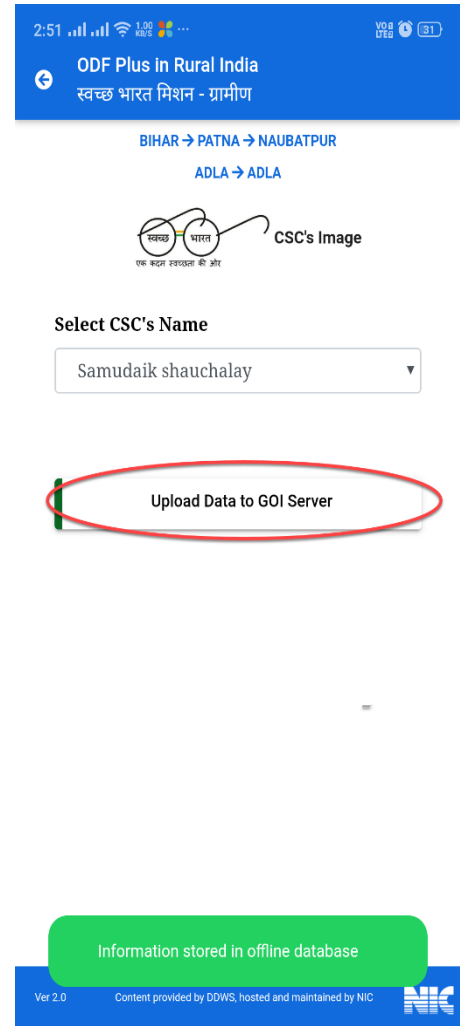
2:51 1.00 KB/S ··· Vo LTE 31

ODF Plus in Rural India
स्वच्छ भारत मिशन - ग्रामीण

BIHAR → PATNA → NAUBATPUR

ADLA → ADLA

स्वच्छ भारत
एक कदम स्वच्छता की ओर

CSC's Image

Select CSC's Name

Samudaik shauchalay

Upload Data to GOI Server

Information stored in offline database

Ver 2.0 Content provided by DDWS, hosted and maintained by NIC NIC